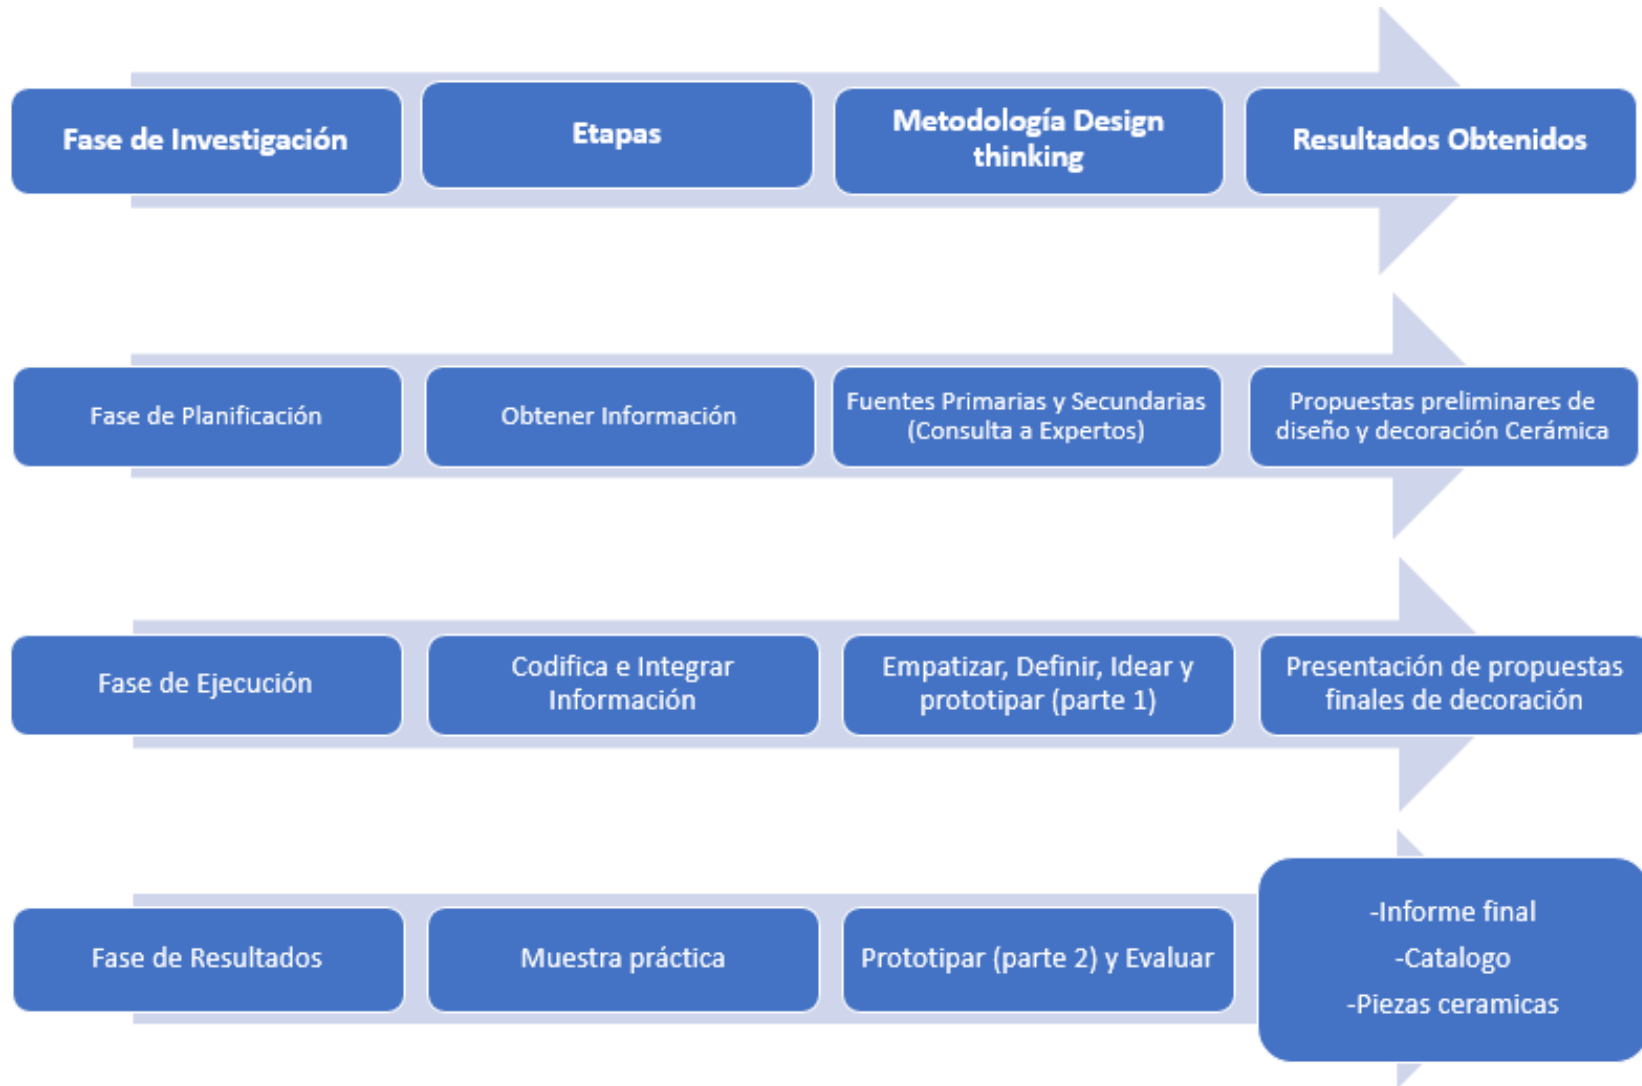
| Fase de Investigación | Etapas | Metodología Design thinking | Resultados Obtenidos |
|---|---|---|---|
| Fase de Planificación | Obtener Información | Fuentes Primarias y Secundarias (Consulta a Expertos) | Propuestas preliminares de diseño y decoración Cerámica |
| Fase de Ejecución | Codifica e Integrar Información | Empatizar, Definir, Idear y prototipar (parte 1) | Presentación de propuestas finales de decoración |
| Fase de Resultados | Muestra práctica | Prototipar (parte 2) y Evaluar | -Informe final -Catalogo -Piezas ceramicas |